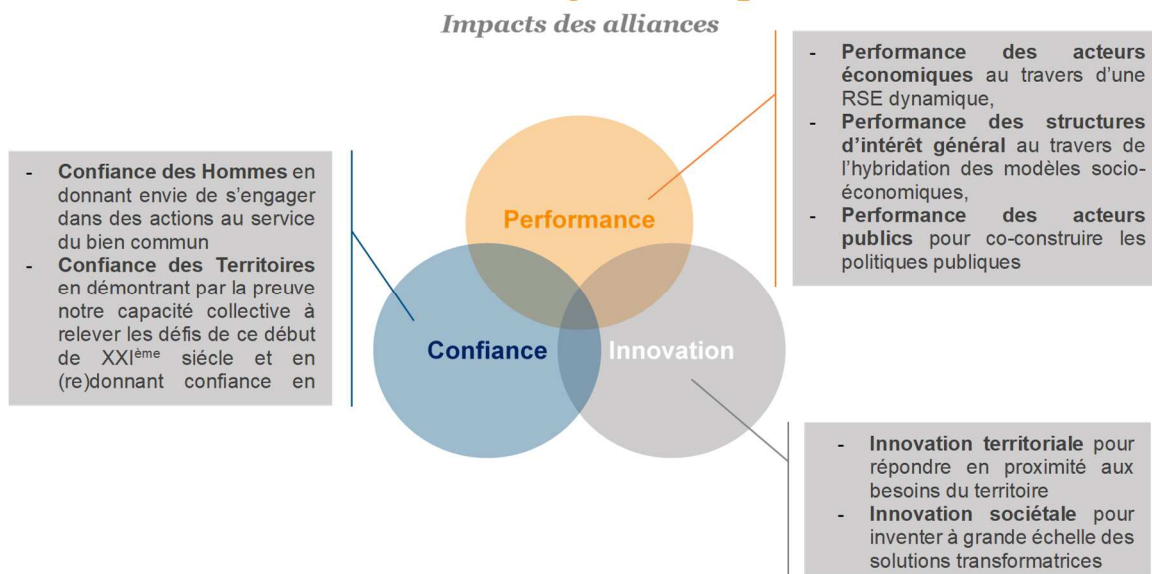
Impacts des alliances

- **Confiance des Hommes** en donnant envie de s'engager dans des actions au service du bien commun
- **Confiance des Territoires** en démontrant par la preuve notre capacité collective à relever les défis de ce début de XXI$^{ème}$ siécle et en (re)donnant confiance en

Performance

Confiance

Innovation

- **Performance des acteurs économiques** au travers d'une RSE dynamique,
- **Performance des structures d'intérêt général** au travers de l'hybridation des modèles socio-économiques,
- **Performance des acteurs publics** pour co-construire les politiques publiques

- **Innovation territoriale** pour répondre en proximité aux besoins du territoire
- **Innovation sociétale** pour inventer à grande échelle des solutions transformatrices